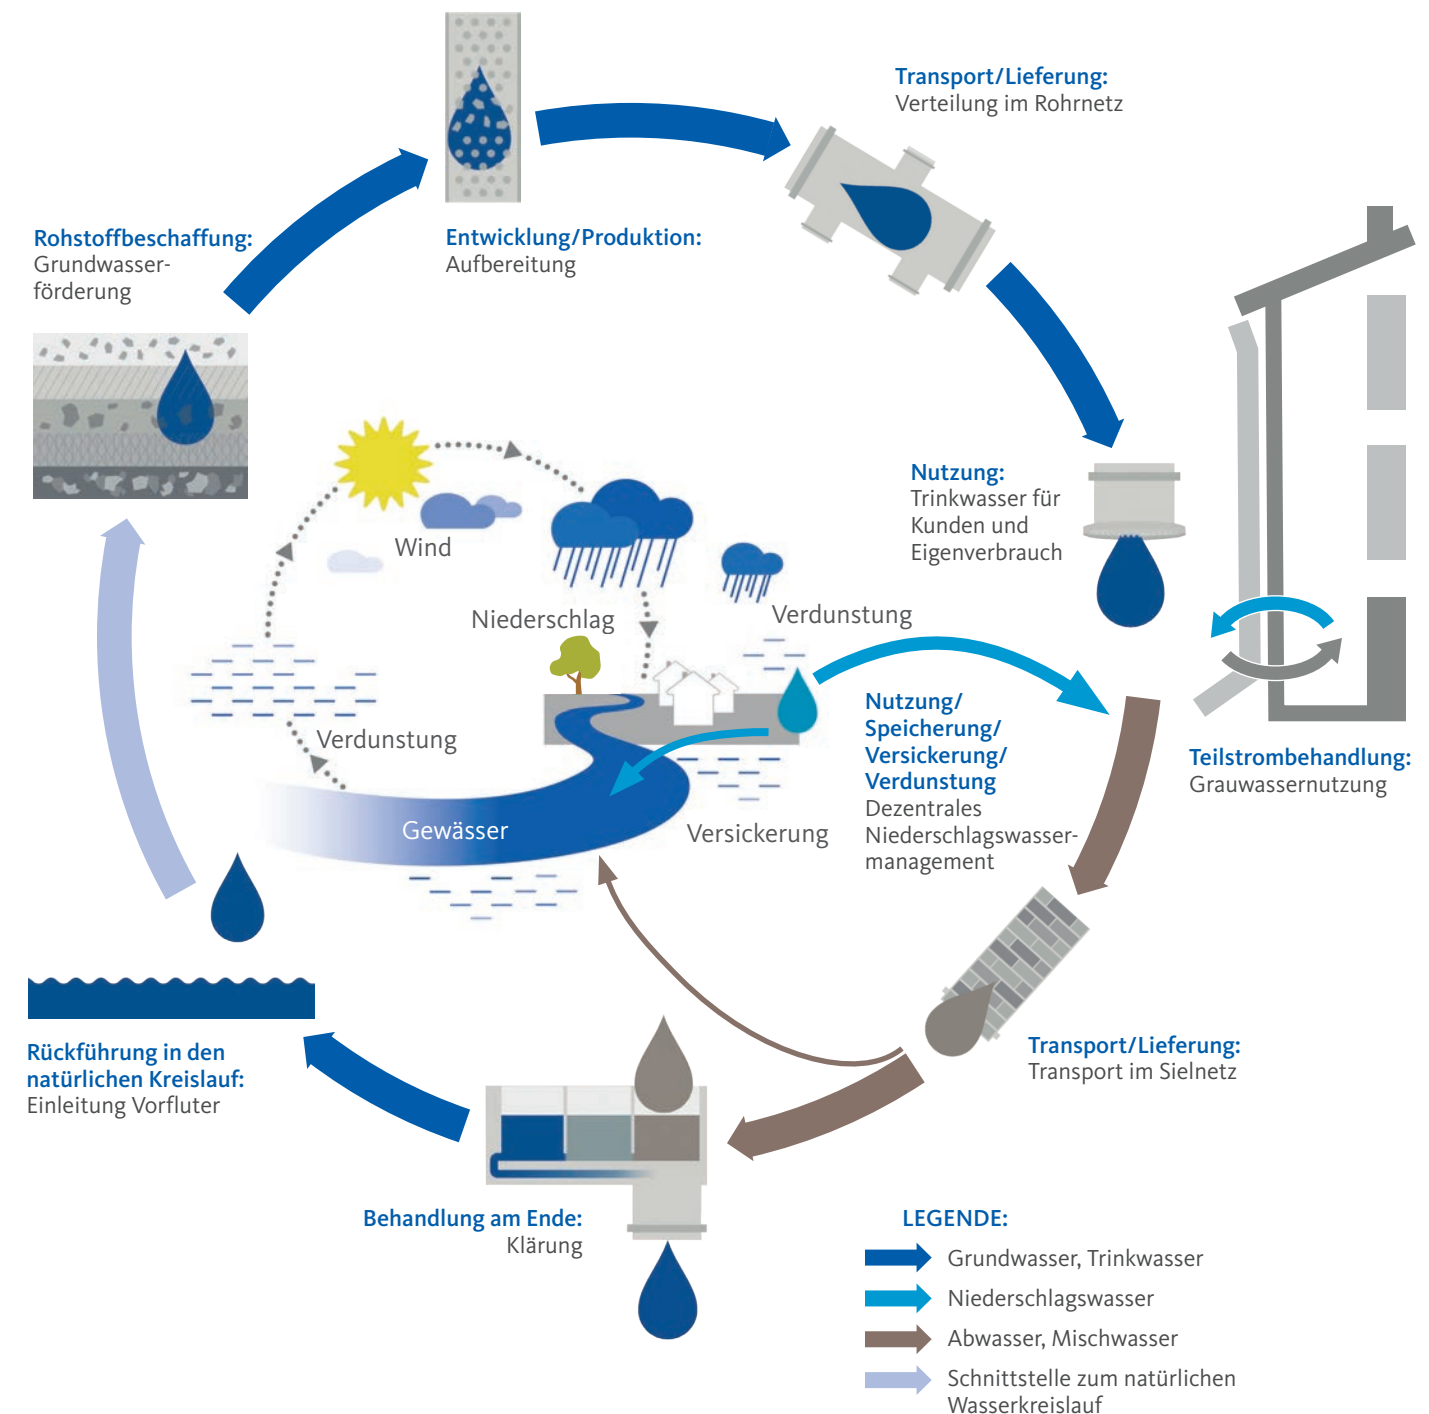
Transport/Lieferung:
Verteilung im Rohrnetz

Rohstoffbeschaffung:
Grundwasserförderung

Entwicklung/Produktion:
Aufbereitung

Nutzung:
Trinkwasser für Kunden und Eigenverbrauch

Wind

Niederschlag

Verdunstung

Verdunstung

Nutzung/
Speicherung/
Versickerung/
Verdunstung
Dezentrales Niederschlagswassermanagement

Teilstrombehandlung:
Grauwassernutzung

Gewässer

Versickerung

Transport/Lieferung:
Transport im Sielnetz

Rückführung in den natürlichen Kreislauf:
Einleitung Vorfluter

Behandlung am Ende:
Klärung

LEGENDE:
Grundwasser, Trinkwasser
Niederschlagswasser
Abwasser, Mischwasser
Schnittstelle zum natürlichen Wasserkreislauf